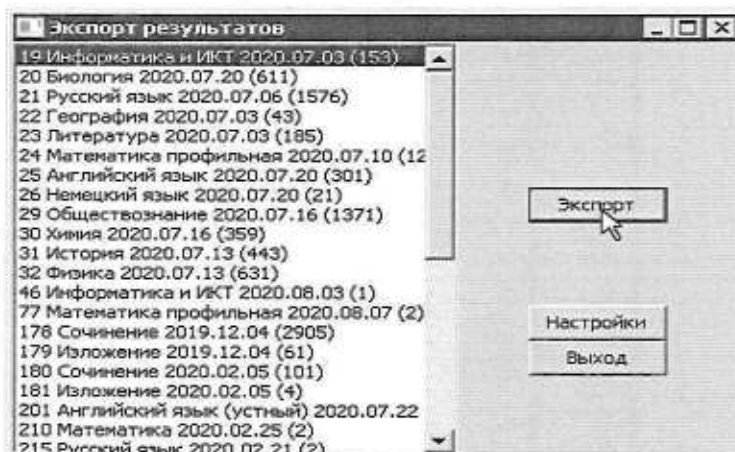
Экспорт результатов

19 Информатика и ИКТ 2020.07.03 (153)
20 Биология 2020.07.20 (611)
21 Русский язык 2020.07.06 (1576)
22 География 2020.07.03 (43)
23 Литература 2020.07.03 (185)
24 Математика профильная 2020.07.10 (12
25 Английский язык 2020.07.20 (301)
26 Немецкий язык 2020.07.20 (21)
29 Обществознание 2020.07.16 (1371)
30 Химия 2020.07.16 (359)
31 История 2020.07.13 (443)
32 Физика 2020.07.13 (631)
46 Информатика и ИКТ 2020.08.03 (1)
77 Математика профильная 2020.08.07 (2)
178 Сочинение 2019.12.04 (2905)
179 Изложение 2019.12.04 (61)
180 Сочинение 2020.02.05 (101)
181 Изложение 2020.02.05 (4)
201 Английский язык (устный) 2020.07.22
210 Математика 2020.02.25 (2)
215 Русский язык 2020.02.21 (2)

Экспорт

Настройки

Выход